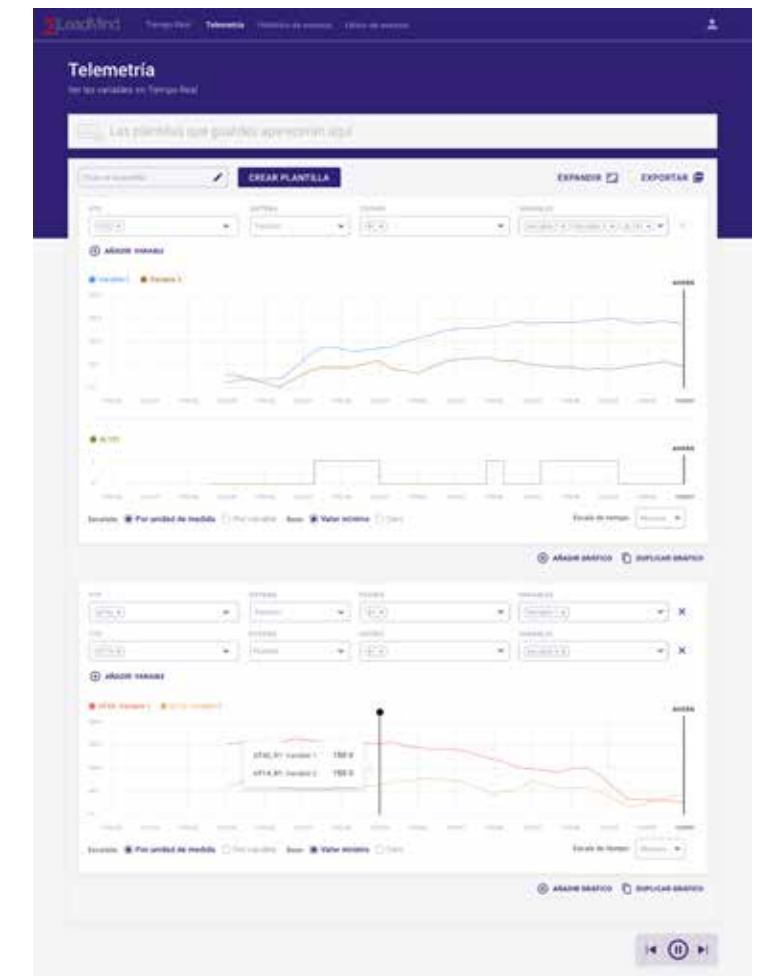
LoadMind Tiempo Real Telemetría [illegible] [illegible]

Telemetría
Ver las variables en Tiempo Real

Las plantillas que guardes aparecerán aquí

CREAR PLANTILLA
EXPANDIR
EXPORTAR

AÑADIR VARIABLE

AHORA

AHORA

Escalado: Por unidad de medida Por variable Base: Valor mínimo Cero
Escala de tiempo:

AÑADIR GRÁFICO
DUPLICAR GRÁFICO

AÑADIR VARIABLE

AHORA

150 V
150 V

Escalado: Por unidad de medida Por variable Base: Valor mínimo Cero
Escala de tiempo:

AÑADIR GRÁFICO
DUPLICAR GRÁFICO